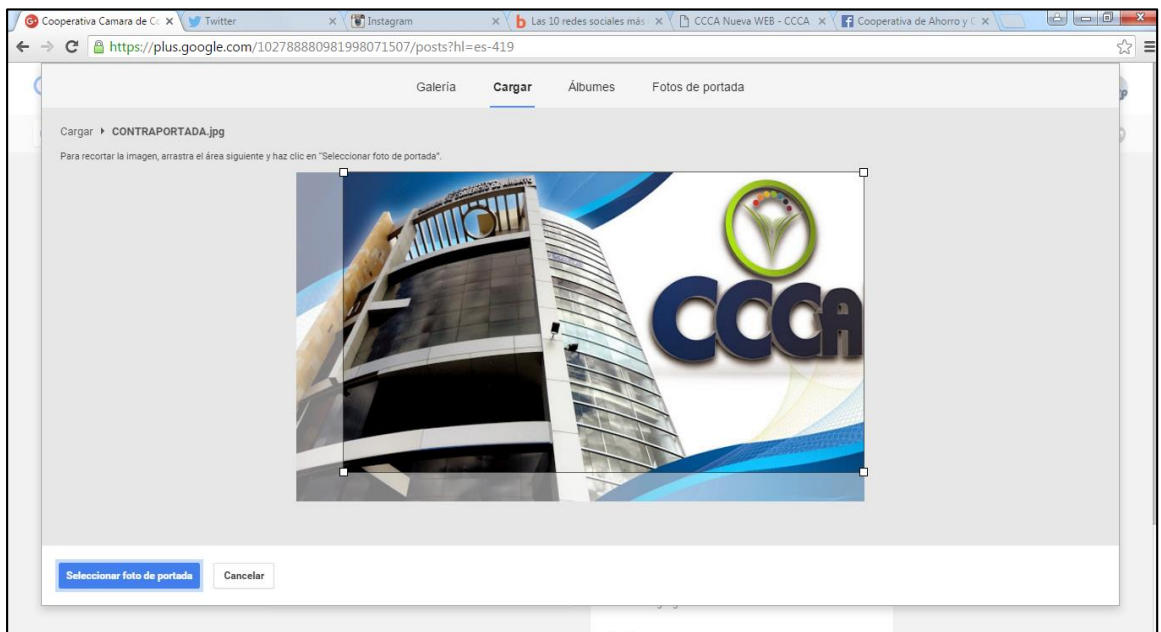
Cooperativa Camara de Co ×
Twitter ×
Instagram ×
Las 10 redes sociales más ×
CCCA Nueva WEB - CCCA ×
Cooperativa de Ahorro y C ×

https://plus.google.com/102788880981998071507/posts?hl=es-419

Galería
Cargar
Álbumes
Fotos de portada

Cargar ▸ CONTRAPORTADA.jpg

Para recortar la imagen, arrastra el área siguiente y haz clic en "Seleccionar foto de portada".

CCCA

Seleccionar foto de portada
Cancelar